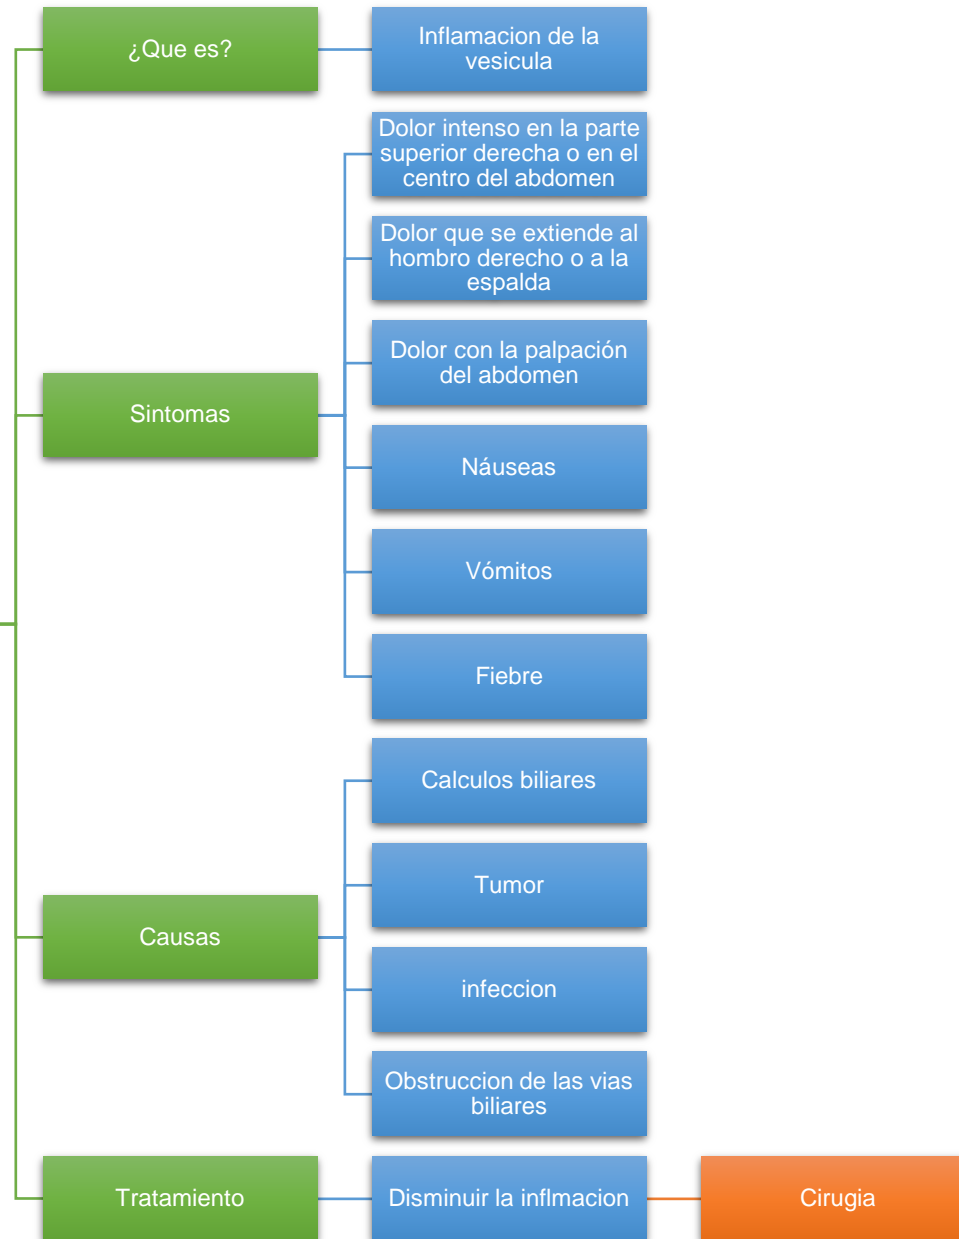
¿Que es?

Inflamacion de la vesicula

Sintomas

Dolor intenso en la parte superior derecha o en el centro del abdomen

Dolor que se extiende al hombro derecho o a la espalda

Dolor con la palpación del abdomen

Náuseas

Vómitos

Fiebre

Causas

Calculos biliares

Tumor

infeccion

Obstruccion de las vias biliares

Tratamiento

Disminuir la inflmacion

Cirugia